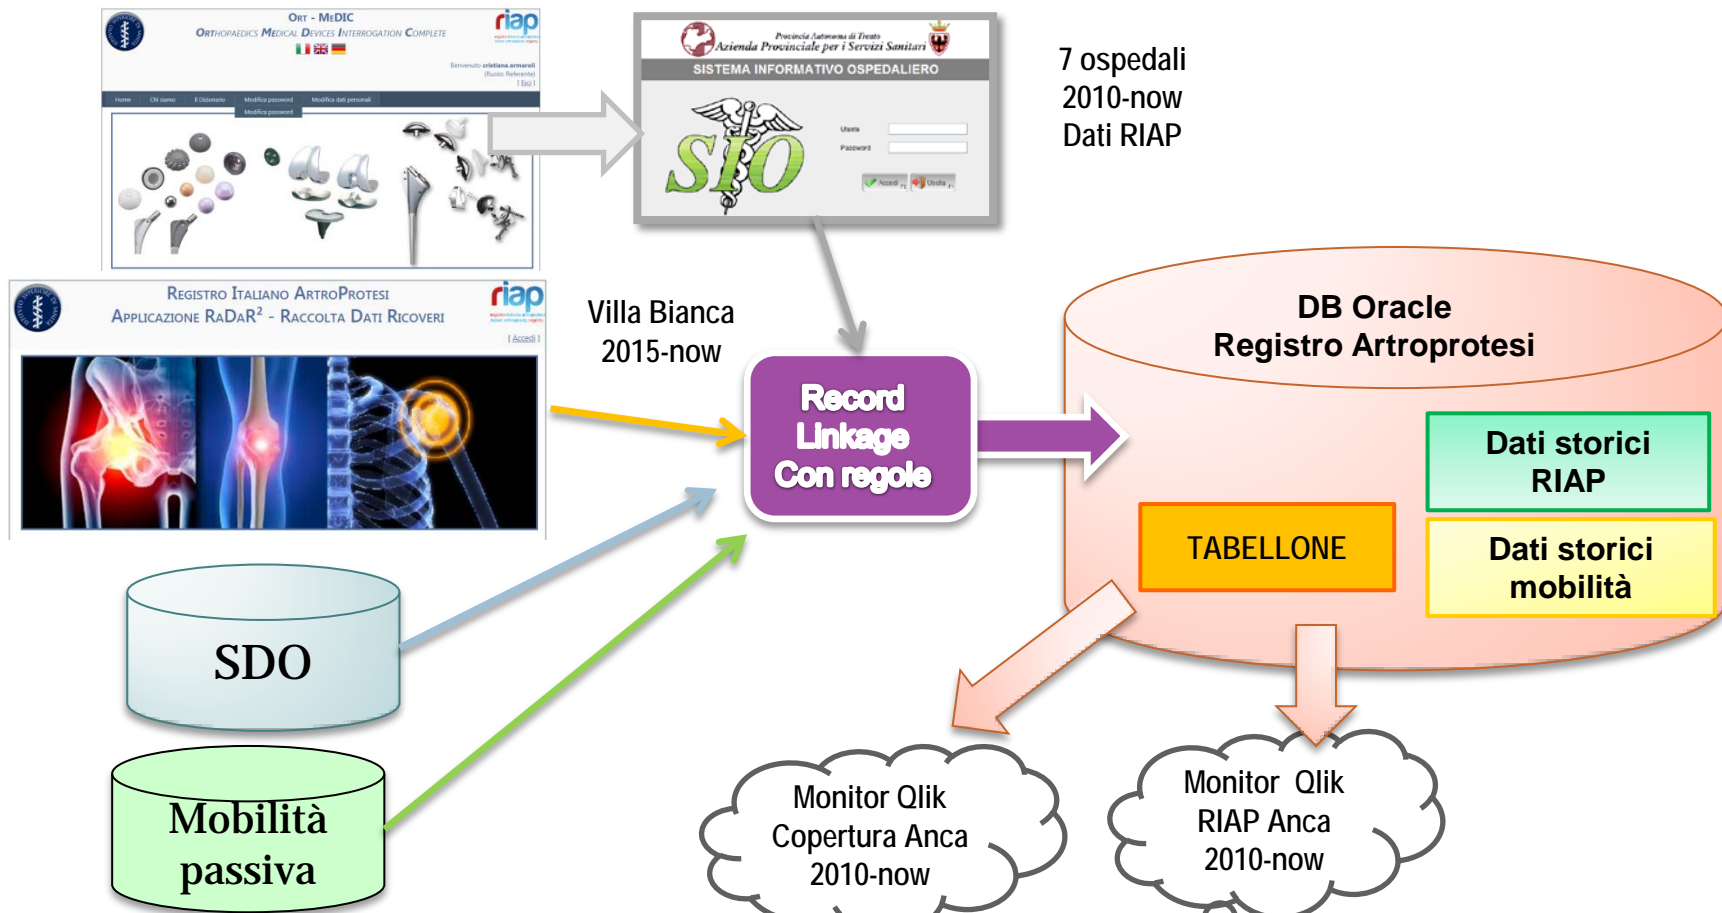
ORT - MEDIC
ORTHOPAEDICS MEDICAL DEVICES INTERROGATION COMPLETE
riap
Benvenuto cristiana.armaroli
(Ruolo: Referente)
[ Esci ]
Home Chi siamo Il Dizionario Modifica password Modifica dati personali
Modifica password

Provincia Autonoma di Trento
Azienda Provinciale per i Servizi Sanitari
SISTEMA INFORMATIVO OSPEDALIERO
SIO
Utente
Password
Accedi Uscita

7 ospedali
2010-now
Dati RIAP

REGISTRO ITALIANO ARTROPROTESI
APPLICAZIONE RADAR$^2$ - RACCOLTA DATI RICOVERI
riap
[ Accedi ]

Villa Bianca
2015-now

Record Linkage Con regole

DB Oracle
Registro Artroprotesi

Dati storici RIAP

TABELLONE

Dati storici mobilità

SDO

Mobilità passiva

Monitor Qlik
Copertura Anca
2010-now

Monitor Qlik
RIAP Anca
2010-now